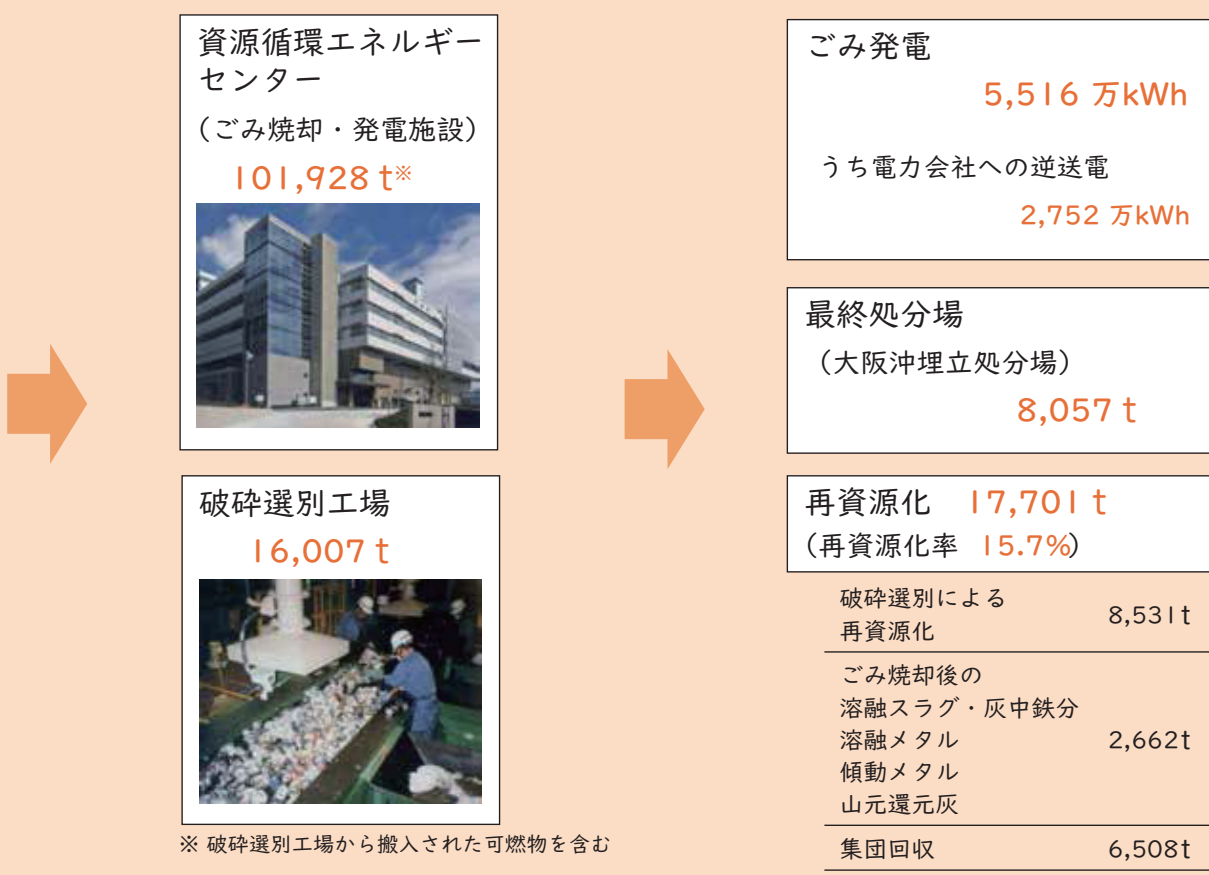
資源循環エネルギーセンター
（ごみ焼却・発電施設）
101,928 t※

破砕選別工場
16,007 t

※ 破砕選別工場から搬入された可燃物を含む

ごみ発電
5,516 万kWh
うち電力会社への逆送電
2,752 万kWh

最終処分場
（大阪沖埋立処分場）
8,057 t

再資源化 17,701 t
（再資源化率 15.7%）

| | |
|---|---|
| 破砕選別による再資源化 | 8,531t |
| ごみ焼却後の溶融スラグ・灰中鉄分 溶融メタル 傾動メタル 山元還元灰 | 2,662t |
| 集団回収 | 6,508t |